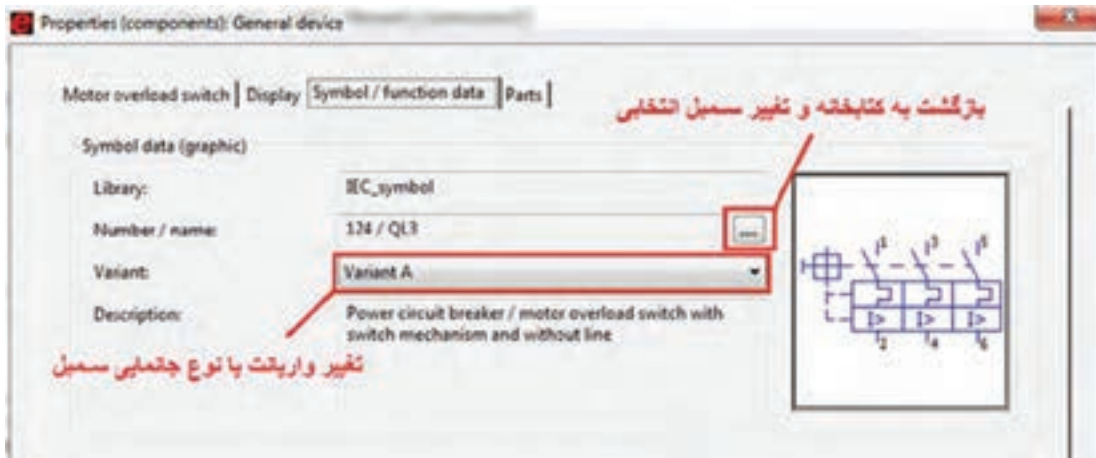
Properties (components): General device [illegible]

Motor overload switch | Display | Symbol / function data | Parts |

بازگشت به کتابخانه و تغییر سمبل انتخابی

Symbol data (graphic)

Library: IEC_symbol

Number / name: 124 / QL3 ...

Variant: Variant A

Description: Power circuit breaker / motor overload switch with switch mechanism and without line

تغییر واریانت یا نوع جانمایی سمبل

1 3 5
2 4 6